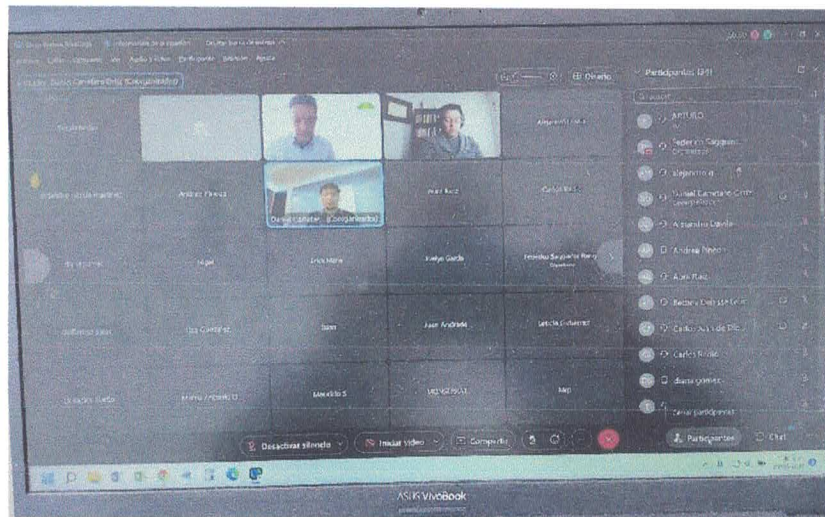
Archivo Editar Ver Audio y Video Participante Opciones Ayuda

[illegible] Daniel Camelano Ortiz (Coorganizador)

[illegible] Diseño

Participantes (31)

Buscar

ARTURO

Federico Saggiano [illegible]

alejandro q

Daniel Camelano Ortiz

Alejandro Lòpez

Andrea Pinedo

Alan Ruiz

Beatriz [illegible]

Carlos Alberto de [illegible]

Carlos Rocio

diana gomez

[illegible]

Andrés Pineda

Daniel Camelan... (Coorganizador)

Alan Ruiz

Carlos Roc.

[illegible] Garcia Martinez

Erick Mata

Evelyn Garda

Federico Saggiano Rangel

Gaby Gutiérrez

Juan

Juan Andrade

Leticia Gutierrez

Mario Antonio O.

Mauricio S

MR

Desactivar silencio

Iniciar video

Compartir

Participantes

Chat

Zanal participantes

ASUS VivoBook